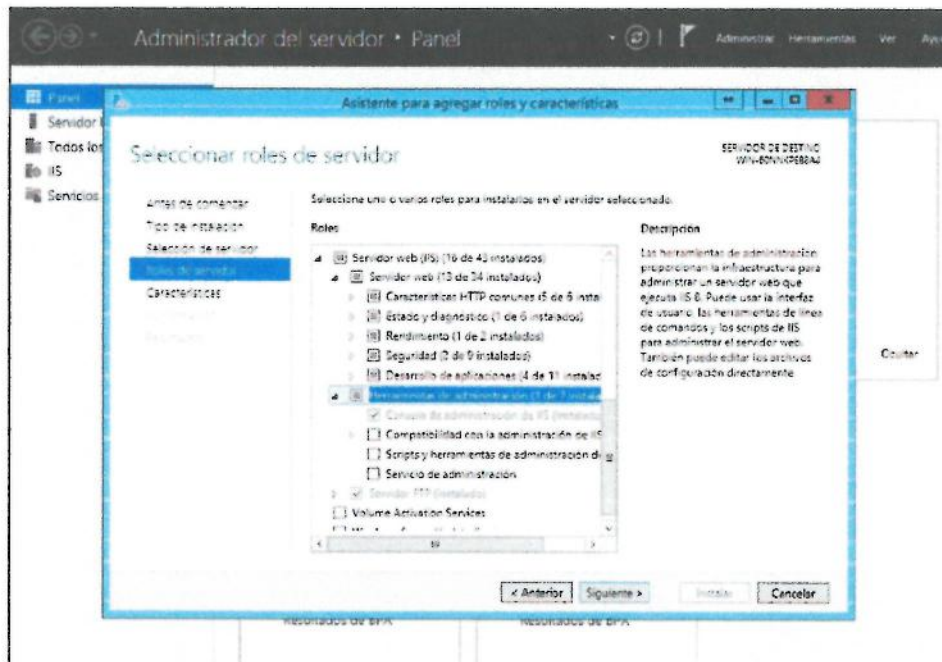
Administrador del servidor • Panel

Administrar Herramientas Ver Ayu

Panel
Servidor l
Todos los
IIS
Servicios

Asistente para agregar roles y características

Seleccionar roles de servidor

SERVIDOR DE DESTINO
WIN-80NNKPE88A4

Antes de comenzar
Tipo de instalación
Selección de servidor
Roles de servidor
Características
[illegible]
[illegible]

Seleccione uno o varios roles para instalarlos en el servidor seleccionado.

Roles

Servidor web (IIS) (16 de 43 instalados)
Servidor web (13 de 34 instalados)
Características HTTP comunes (5 de 6 insta
Estado y diagnóstico (1 de 6 instalados)
Rendimiento (1 de 2 instalados)
Seguridad (2 de 9 instalados)
Desarrollo de aplicaciones (4 de 11 instalac
Herramientas de administración (1 de 7 instala
Consola de administración de IIS (Instalado)
Compatibilidad con la administración de IIS
Scripts y herramientas de administración de
Servicio de administración
Servidor FTP (Instalado)
Volume Activation Services
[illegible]

Descripción

Las herramientas de administración proporcionan la infraestructura para administrar un servidor web que ejecuta IIS 8. Puede usar la interfaz de usuario, las herramientas de línea de comandos y los scripts de IIS para administrar el servidor web. También puede editar los archivos de configuración directamente.

Ocultar

< Anterior
Siguiente >
Instalar
Cancelar

Resultados de BPA
Resultados de BPA